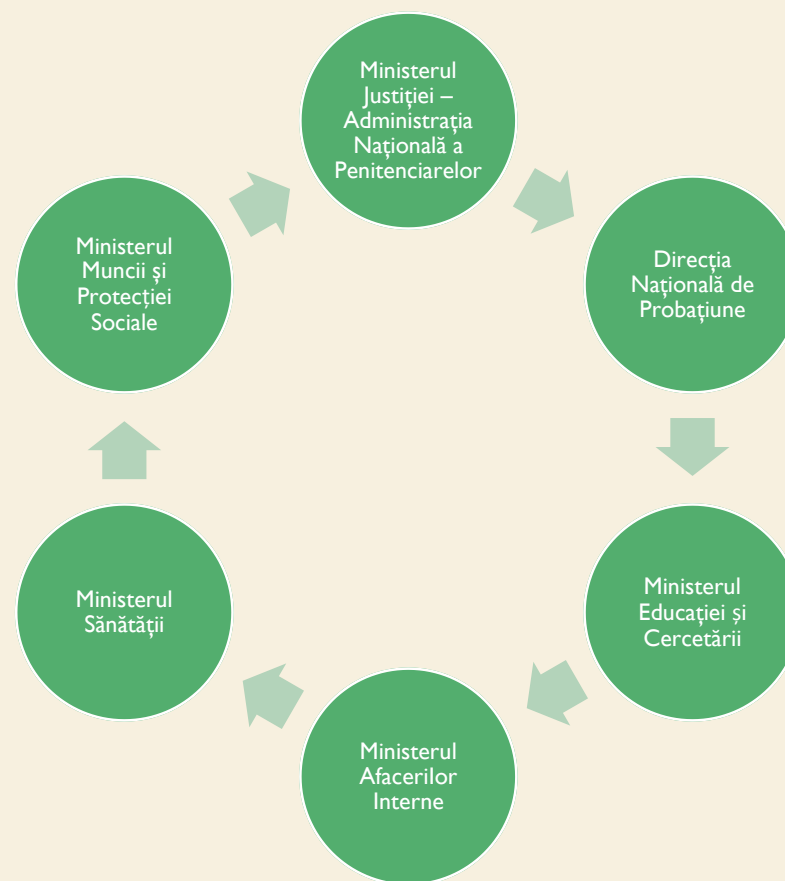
Ministerul Justiției – Administrația Națională a Penitenciarelor

Direcția Națională de Probațiune

Ministerul Educației și Cercetării

Ministerul Afacerilor Interne

Ministerul Sănătății

Ministerul Muncii și Protecției Sociale